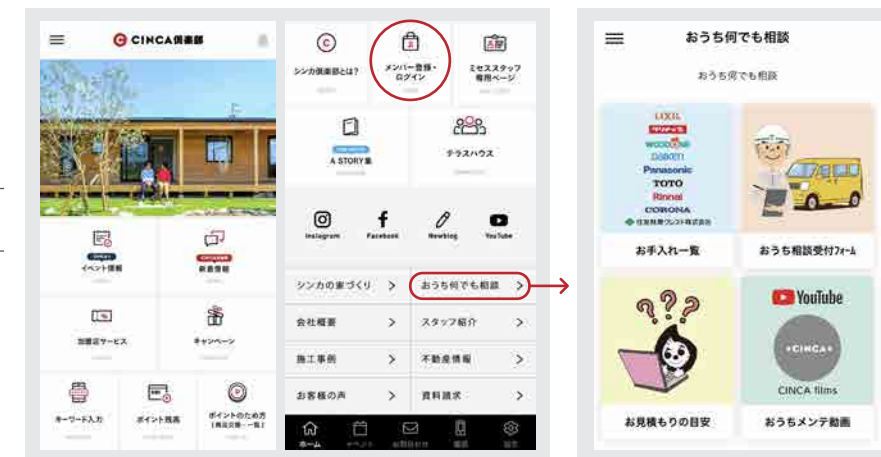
CINCA倶楽部

イベント情報

新着情報

加盟店サービス

キャンペーン

キーワード入力

ポイント残高

ポイントのため方

シンカ倶楽部とは?

メンバー登録・ログイン

ミセススタッフ専用ページ

A STORY集

テラスハウス

Instagram

Facebook

Newblog

YouTube

シンカの家づくり >

おうち何でも相談 >

会社概要 >

スタッフ紹介 >

施工事例 >

不動産情報 >

お客様の声 >

資料請求 >

ホーム

おうち何でも相談

おうち何でも相談

LIXIL

DAIKEN

Panasonic

TOTO

Rinnai

CORONA

お手入れ一覧

おうち相談受付フォーム

YouTube

CINCA

CINCA films

お見積もりの目安

おうちメンテ動画